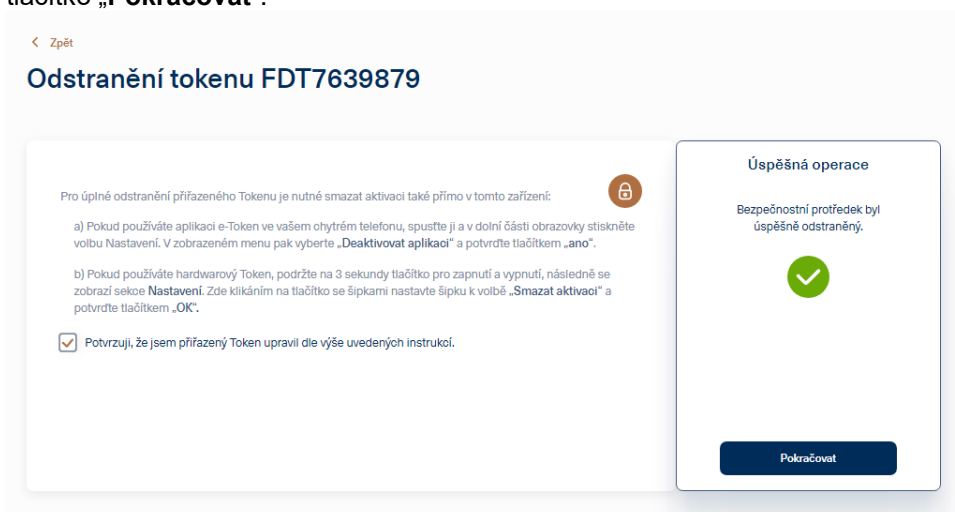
tlačítko „Pokračovat".

< Zpět

Odstranění tokenu FDT7639879

Pro úplné odstranění přiřazeného Tokenu je nutné smazat aktivaci také přímo v tomto zařízení:

a) Pokud používáte aplikaci e-Token ve vašem chytrém telefonu, spusťte ji a v dolní části obrazovky stiskněte volbu Nastavení. V zobrazeném menu pak vyberte „Deaktivovat aplikaci" a potvrďte tlačítkem „ano".

b) Pokud používáte hardwarový Token, podržte na 3 sekundy tlačítko pro zapnutí a vypnutí, následně se zobrazí sekce Nastavení. Zde klikáním na tlačítko se šipkami nastavte šipku k volbě „Smazat aktivaci" a potvrďte tlačítkem „OK".

Potvrzuji, že jsem přiřazený Token upravil dle výše uvedených instrukcí.

Úspěšná operace

Bezpečnostní protředek byl úspěšně odstraněný.

Pokračovat